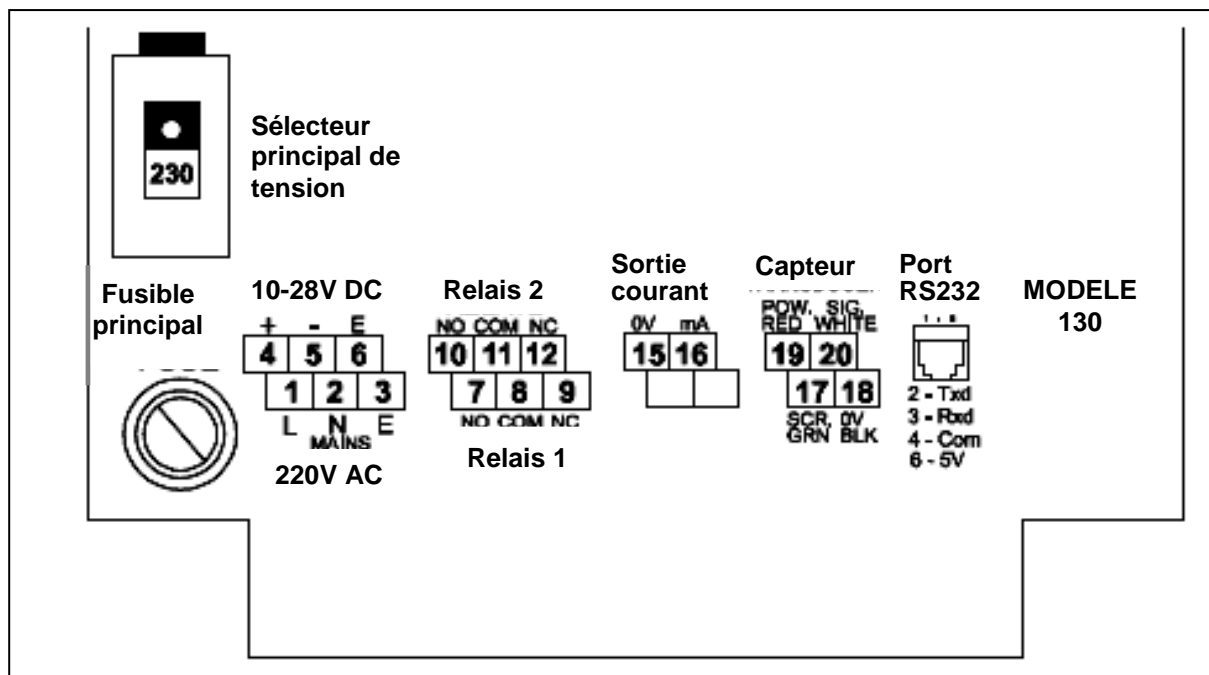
230

Sélecteur principal de tension

Fusible principal

10-28V DC

+ - E

4 5 6

1 2 3

L N E

MAINS

220V AC

Relais 2

NO COM NC

10 11 12

7 8 9

NO COM NC

Relais 1

Sortie courant

0V mA

15 16

Capteur

POW. RED SIG. WHITE

19 20

17 18

SCR. GRN 0V BLK

Port RS232

2 - Txd
3 - Rxd
4 - Com
6 - 5V

MODELE 130